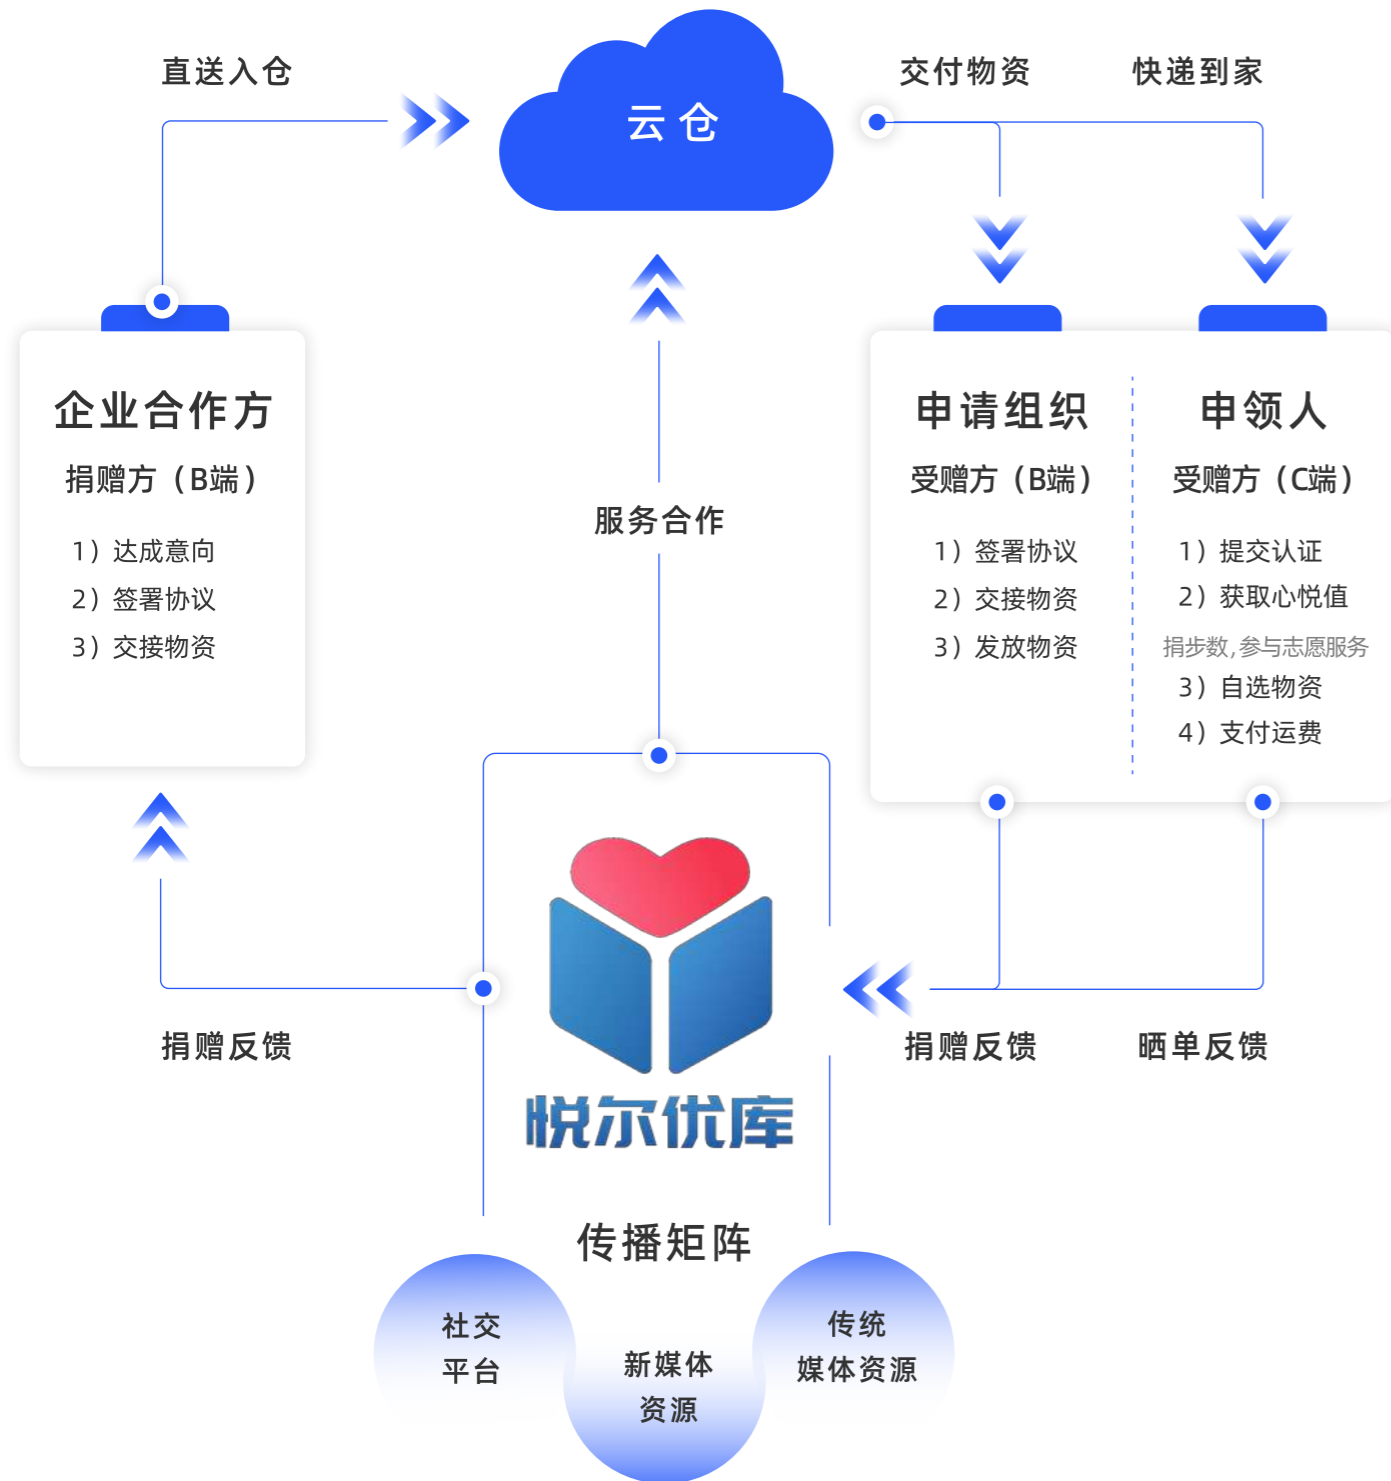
直送入仓

云仓

交付物资

快递到家

企业合作方

捐赠方（B端）

1）达成意向
2）签署协议
3）交接物资

服务合作

申请组织

受赠方（B端）

1）签署协议
2）交接物资
3）发放物资

申领人

受赠方（C端）

1）提交认证
2）获取心悦值
捐步数，参与志愿服务
3）自选物资
4）支付运费

悦尔优库

捐赠反馈

捐赠反馈

晒单反馈

传播矩阵

社交
平台

新媒体
资源

传统
媒体资源